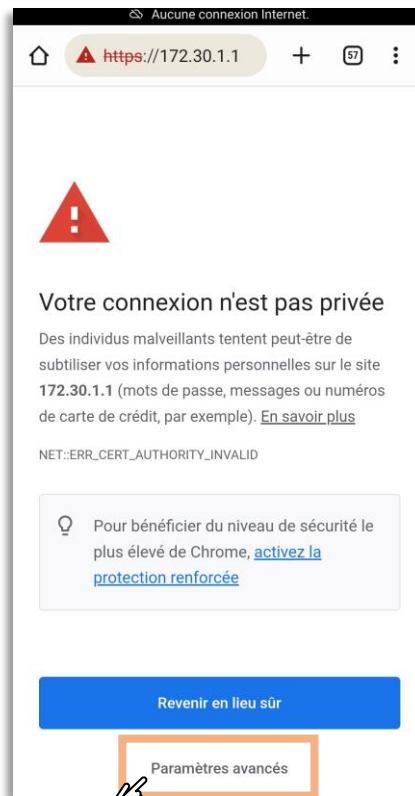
Aucune connexion Internet.

https://172.30.1.1

57

Votre connexion n'est pas privée

Des individus malveillants tentent peut-être de subtiliser vos informations personnelles sur le site 172.30.1.1 (mots de passe, messages ou numéros de carte de crédit, par exemple). En savoir plus

NET::ERR_CERT_AUTHORITY_INVALID

Pour bénéficier du niveau de sécurité le plus élevé de Chrome, activez la protection renforcée

Revenir en lieu sûr

Paramètres avancés